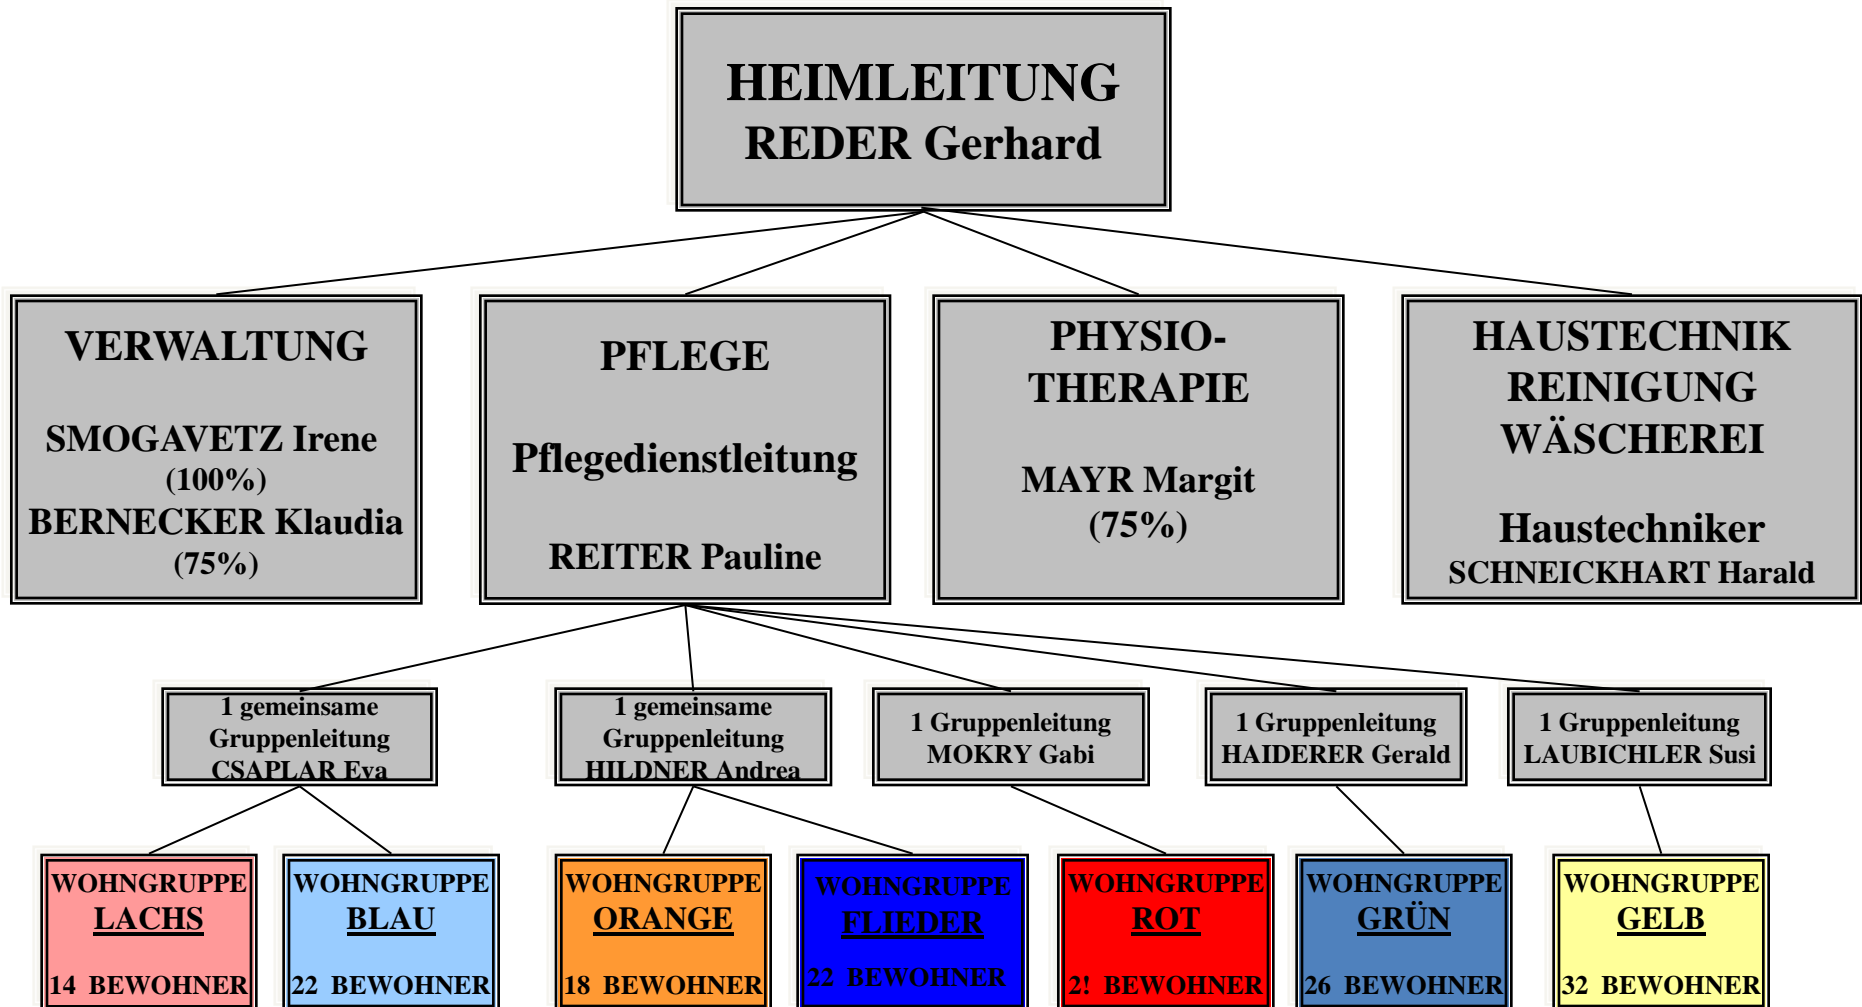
HEIMLEITUNG
REDER Gerhard

VERWALTUNG

SMOGAVETZ Irene
(100%)
BERNECKER Klaudia
(75%)

PFLEGE

Pflegedienstleitung

REITER Pauline

PHYSIO-
THERAPIE

MAYR Margit
(75%)

HAUSTECHNIK
REINIGUNG
WÄSCHEREI

Haustechniker
SCHNEICKHART Harald

1 gemeinsame
Gruppenleitung
CSAPLAR Eva

1 gemeinsame
Gruppenleitung
HILDNER Andrea

1 Gruppenleitung
MOKRY Gabi

1 Gruppenleitung
HAIDERER Gerald

1 Gruppenleitung
LAUBICHLER Susi

WOHNGRUPPE
LACHS
14 BEWOHNER

WOHNGRUPPE
BLAU
22 BEWOHNER

WOHNGRUPPE
ORANGE
18 BEWOHNER

WOHNGRUPPE
FLIEDER
22 BEWOHNER

WOHNGRUPPE
ROT
2! BEWOHNER

WOHNGRUPPE
GRÜN
26 BEWOHNER

WOHNGRUPPE
GELB
32 BEWOHNER